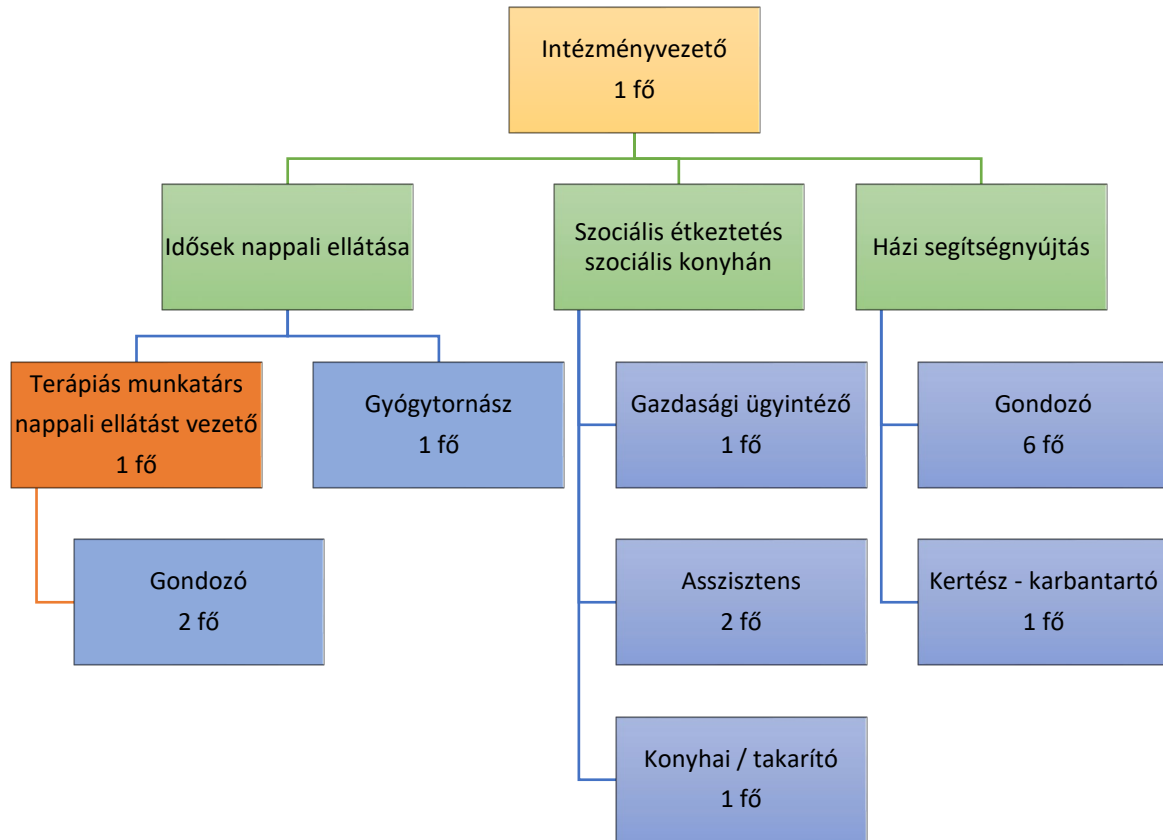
Intézményvezető
1 fő

Idősek nappali ellátása

Szociális étkeztetés szociális konyhán

Házi segítségnyújtás

Terápiás munkatárs nappali ellátást vezető
1 fő

Gyógytornász
1 fő

Gondozó
2 fő

Gazdasági ügyintéző
1 fő

Asszisztens
2 fő

Konyhai / takarító
1 fő

Gondozó
6 fő

Kertész - karbantartó
1 fő